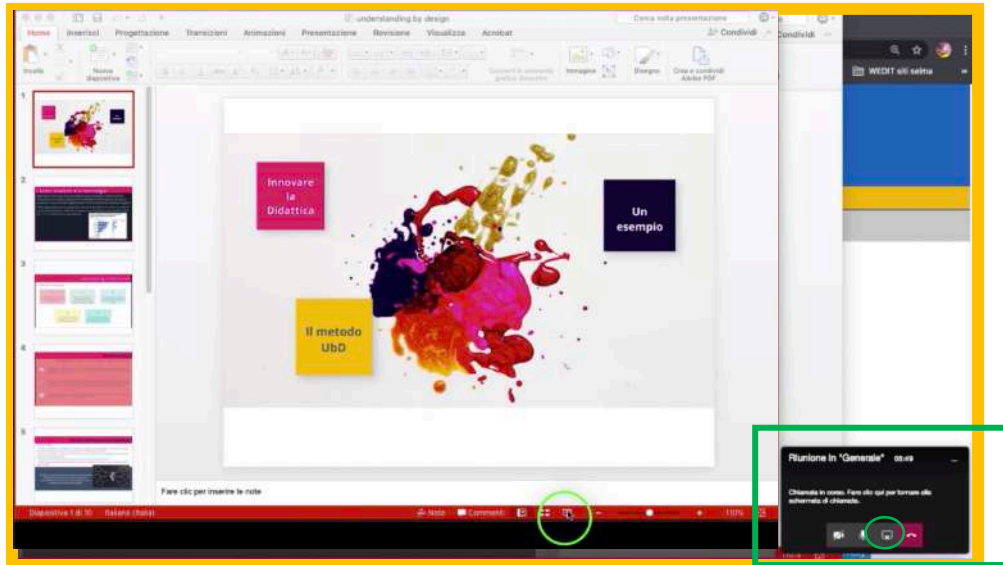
understanding by design

Cerca nella presentazione

Home Inserisci Progettazione Transizioni Animazioni Presentazione Revisione Visualizza Acrobat

Condividi

Incolla

Nuova diapositiva

Converti in elemento grafico SmartArt

Immagine

Disegno

Crea e condividi Adobe PDF

Condividi

WEDIT siti selma

1

2

3

4

5

Innovare la Didattica

Un esempio

Il metodo UbD

Fare clic per inserire le note

Diapositiva 1 di 10 Italiano (Italia)

Note Commenti

110%

Riunione in "Generale" 00:49

Chiamata in corso. Fare clic qui per tornare alla schermata di chiamata.